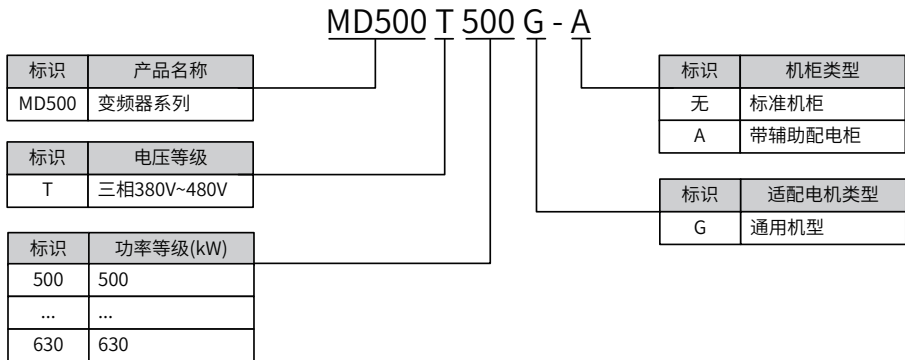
MD500 T 500 G - A

| 标识 | 产品名称 |
|---|---|
| MD500 | 变频器系列 |

| 标识 | 电压等级 |
|---|---|
| T | 三相380V~480V |

| 标识 | 功率等级(kW) |
|---|---|
| 500 | 500 |
| ... | ... |
| 630 | 630 |

| 标识 | 机柜类型 |
|---|---|
| 无 | 标准机柜 |
| A | 带辅助配电柜 |

| 标识 | 适配电机类型 |
|---|---|
| G | 通用机型 |